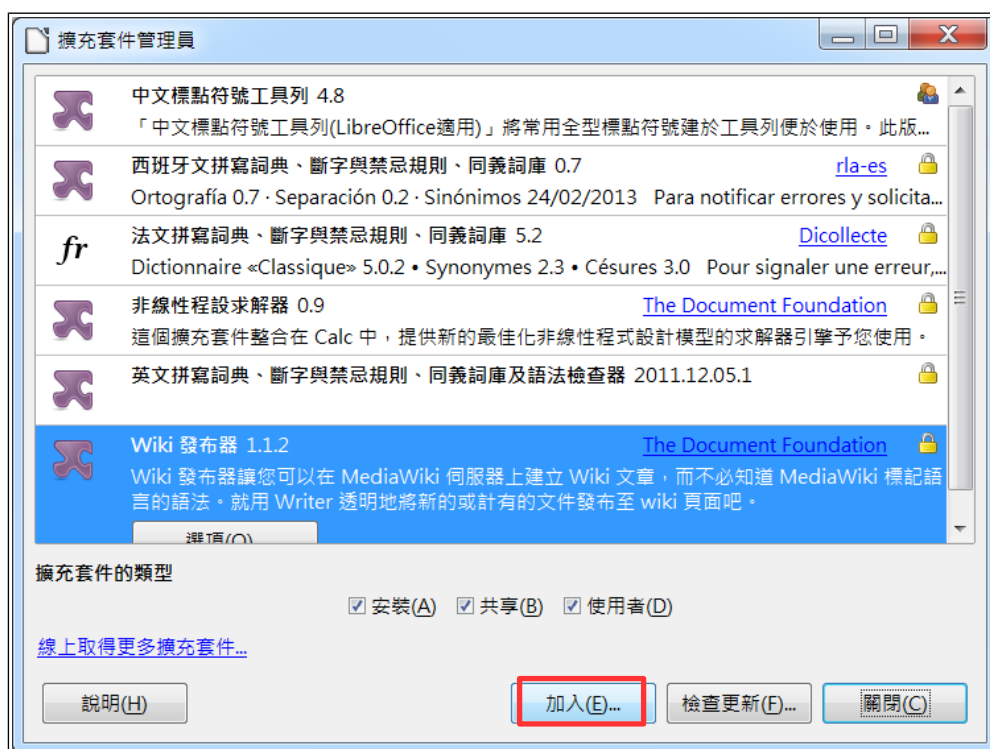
擴充套件管理員

中文標點符號工具列 4.8
「中文標點符號工具列(LibreOffice適用)」將常用全型標點符號建於工具列便於使用。此版...

西班牙文拼寫詞典、斷字與禁忌規則、同義詞庫 0.7
rla-es
Ortografía 0.7 · Separación 0.2 · Sinónimos 24/02/2013 Para notificar errores y solicita...

fr
法文拼寫詞典、斷字與禁忌規則、同義詞庫 5.2
Dicollecte
Dictionnaire «Classique» 5.0.2 • Synonymes 2.3 • Césures 3.0 Pour signaler une erreur,...

非線性程設求解器 0.9
The Document Foundation
這個擴充套件整合在 Calc 中，提供新的最佳化非線性程式設計模型的求解器引擎予您使用。

英文拼寫詞典、斷字與禁忌規則、同義詞庫及語法檢查器 2011.12.05.1

Wiki 發布器 1.1.2
The Document Foundation
Wiki 發布器讓您可以在 MediaWiki 伺服器上建立 Wiki 文章，而不必知道 MediaWiki 標記語言的語法。就用 Writer 透明地將新的或計有的文件發布至 wiki 頁面吧。

選項(O)

擴充套件的類型
安裝(A) 共享(B) 使用者(D)

線上取得更多擴充套件...

說明(H)
加入(E)...
檢查更新(F)...
關閉(C)